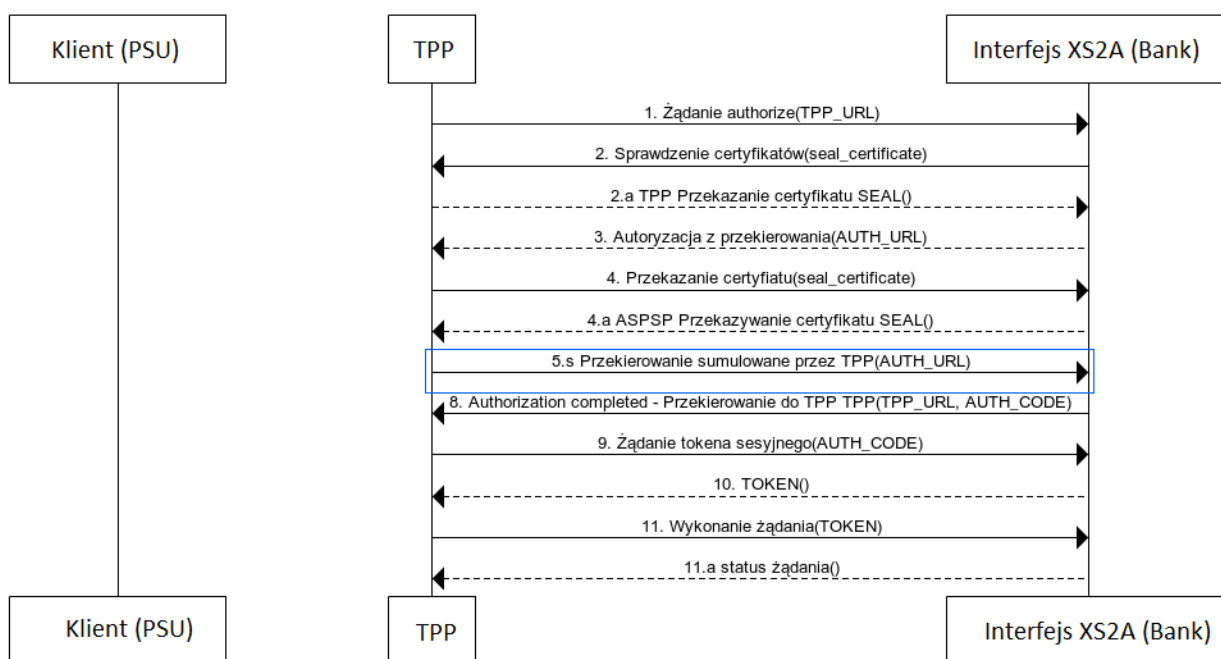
Klient (PSU)

TPP

Interfejs XS2A (Bank)

1. Żądanie authorize(TPP_URL)

2. Sprawdzenie certyfikatów(seal_certificate)

2.a TPP Przekazanie certyfikatu SEAL()

3. Autoryzacja z przekierowania(AUTH_URL)

4. Przekazanie certyfiatu(seal_certificate)

4.a ASPSP Przekazywanie certyfikatu SEAL()

5.s Przekierowanie sumulowane przez TPP(AUTH_URL)

8. Authorization completed - Przekierowanie do TPP TPP(TPP_URL, AUTH_CODE)

9. Żądanie tokena sesyjnego(AUTH_CODE)

10. TOKEN()

11. Wykonanie żądania(TOKEN)

11.a status żądania()

Klient (PSU)

TPP

Interfejs XS2A (Bank)